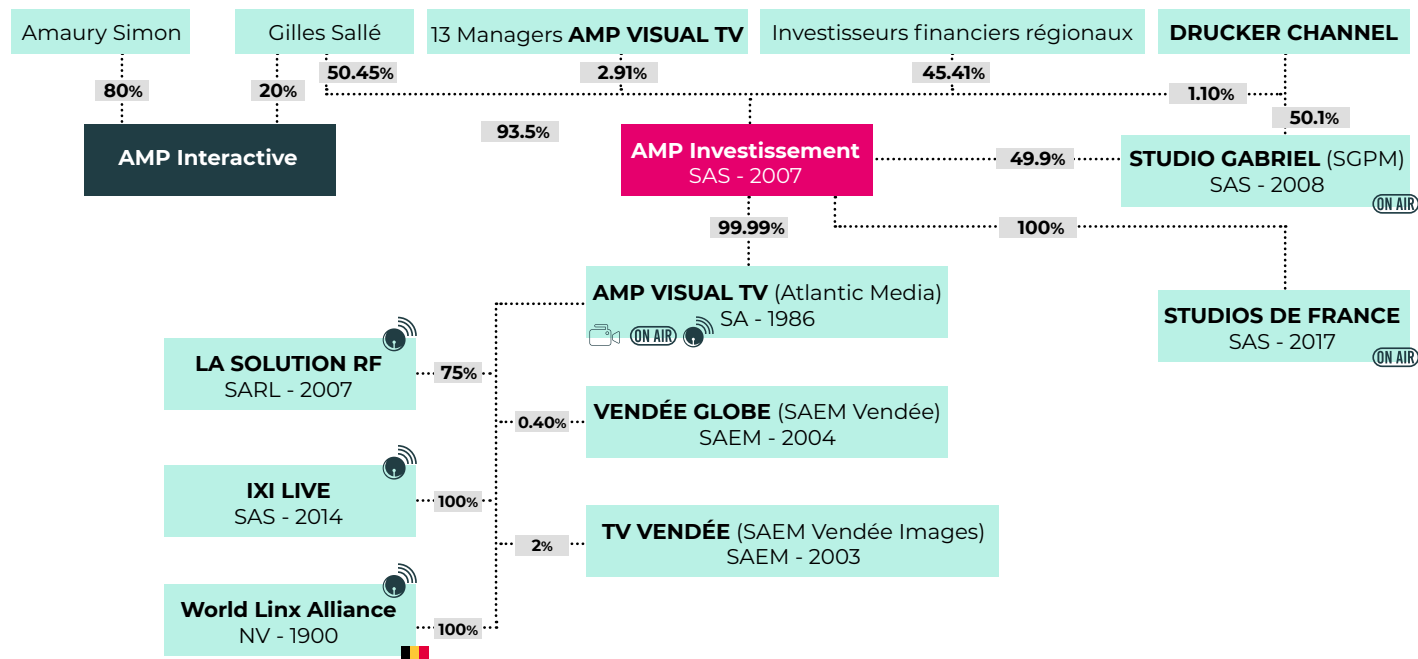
Amaury Simon

Gilles Sallé

13 Managers **AMP VISUAL TV**

Investisseurs financiers régionaux

**DRUCKER CHANNEL**

80%

20%

50.45%

2.91%

45.41%

1.10%

50.1%

AMP Interactive

93.5%

AMP Investissement
SAS - 2007

49.9%

STUDIO GABRIEL (SGPM)
SAS - 2008

ON AIR

99.99%

100%

AMP VISUAL TV (Atlantic Media)
SA - 1986

ON AIR

STUDIOS DE FRANCE
SAS - 2017

ON AIR

LA SOLUTION RF
SARL - 2007

75%

0.40%

VENDÉE GLOBE (SAEM Vendée)
SAEM - 2004

IXI LIVE
SAS - 2014

100%

2%

TV VENDÉE (SAEM Vendée Images)
SAEM - 2003

World Linx Alliance
NV - 1900

100%